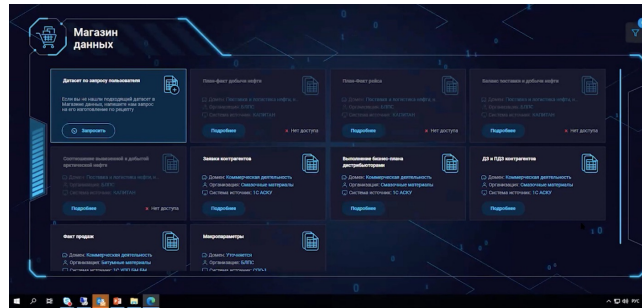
Магазин данных

Датасет по запросу пользователя

Если вы не нашли подходящий датасет в Магазине данных, направьте нам запрос на его изготовление по рецепту

Запросить

План-факт добычи нефти

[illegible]

Подробнее

Нет доступа

План-факт рейса

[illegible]

Подробнее

Нет доступа

Бизнес поставки и добычи нефти

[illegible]

Подробнее

Нет доступа

Соотношение выявленной и добытой ... нефти

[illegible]

Подробнее

Нет доступа

Заявки контрагентов

Домен: Коммерческая деятельность
Организация: Смазочные материалы
Системы источник: 1С АСКУ

Подробнее

Выполнение бизнес-плана дистрибьюторами

Домен: Коммерческая деятельность
Организация: Смазочные материалы
Системы источник: 1С АСКУ

Подробнее

ДЗ и ПДЗ контрагентов

Домен: Коммерческая деятельность
Организация: Смазочные материалы
Системы источник: 1С АСКУ

Подробнее

Факт продаж

Домен: Коммерческая деятельность
Организация: Битумные материалы
Системы источник: 1С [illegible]

Микропараметры

Домен: Уточняется
Организация: БЛПС
Системы источник: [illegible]

РУС